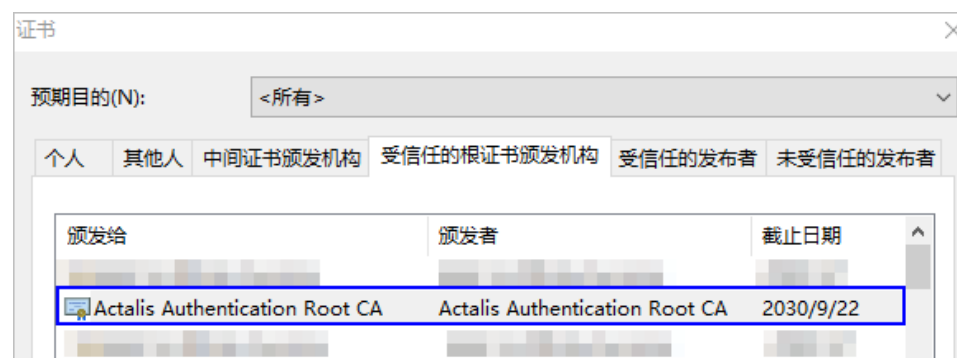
证书

预期目的(N): <所有>

个人 | 其他人 | 中间证书颁发机构 | 受信任的根证书颁发机构 | 受信任的发布者 | 未受信任的发布者

| 颁发给 | 颁发者 | 截止日期 |
|---|---|---|
| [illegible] | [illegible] | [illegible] |
| Actalis Authentication Root CA | Actalis Authentication Root CA | 2030/9/22 |
| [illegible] | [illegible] | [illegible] |